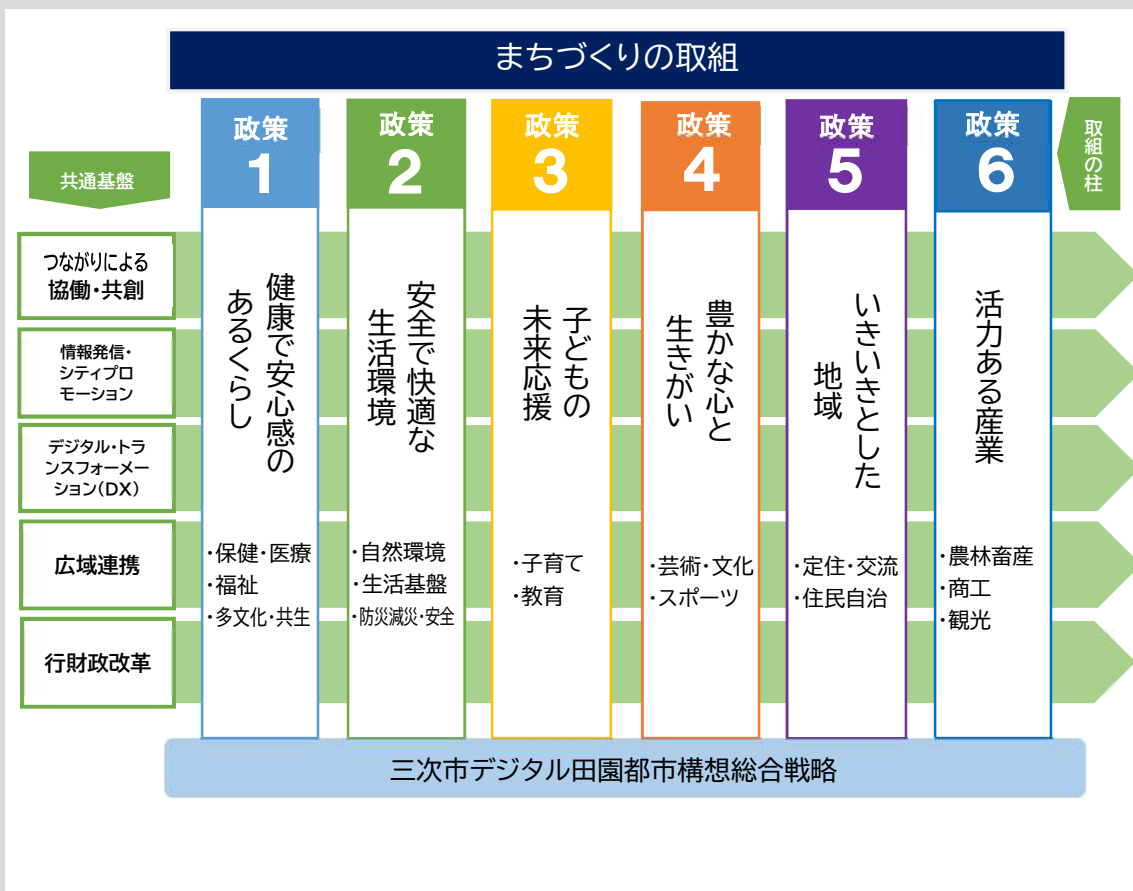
まちづくりの取組

取組の柱

共通基盤

つながりによる協働・共創

情報発信・シティプロモーション

デジタル・トランスフォーメーション（DX）

広域連携

行財政改革

政策 1
健康で安心感のあるくらし
・保健・医療
・福祉
・多文化・共生

政策 2
安全で快適な生活環境
・自然環境
・生活基盤
・防災減災・安全

政策 3
子どもの未来応援
・子育て
・教育

政策 4
豊かな心と生きがい
・芸術・文化
・スポーツ

政策 5
いきいきとした地域
・定住・交流
・住民自治

政策 6
活力ある産業
・農林畜産
・商工
・観光

三次市デジタル田園都市構想総合戦略